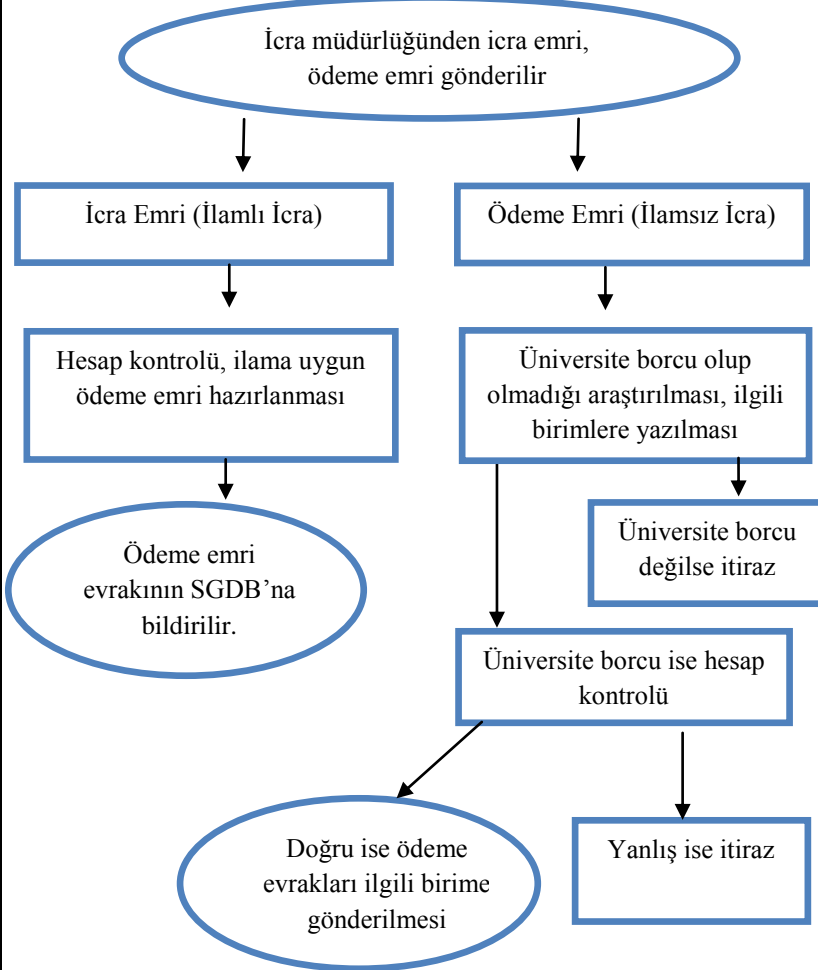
İcra müdürlüğünden icra emri, ödeme emri gönderilir

İcra Emri (İlamlı İcra)

Ödeme Emri (İlamsız İcra)

Hesap kontrolü, ilama uygun ödeme emri hazırlanması

Üniversite borcu olup olmadığı araştırılması, ilgili birimlere yazılması

Ödeme emri evrakının SGDB'na bildirilir.

Üniversite borcu değilse itiraz

Üniversite borcu ise hesap kontrolü

Doğru ise ödeme evrakları ilgili birime gönderilmesi

Yanlış ise itiraz